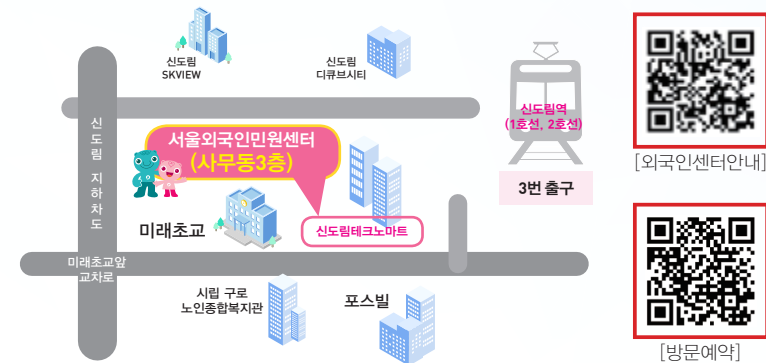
신도림
SKVIEW

신도림
디큐브시티

신도림역
(1호선, 2호선)

3번 출구

신
도
림

지
하
차
도

서울외국인민원센터
(사무동3층)

미래초교

신도림테크노마트

미래초교앞
교차로

시립 구로
노인종합복지관

포스빌

[외국인센터안내]

[방문예약]